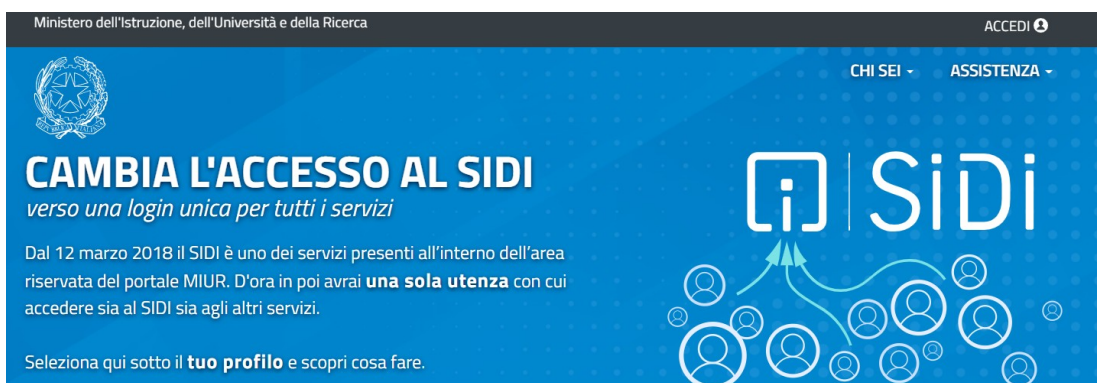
Ministero dell'Istruzione, dell'Università e della Ricerca

ACCEDI

CHI SEI ▾ ASSISTENZA ▾

CAMBIA L'ACCESSO AL SIDI

verso una login unica per tutti i servizi

Dal 12 marzo 2018 il SIDI è uno dei servizi presenti all'interno dell'area riservata del portale MIUR. D'ora in poi avrai **una sola utenza** con cui accedere sia al SIDI sia agli altri servizi.

Seleziona qui sotto il **tuo profilo** e scopri cosa fare.

SiDi